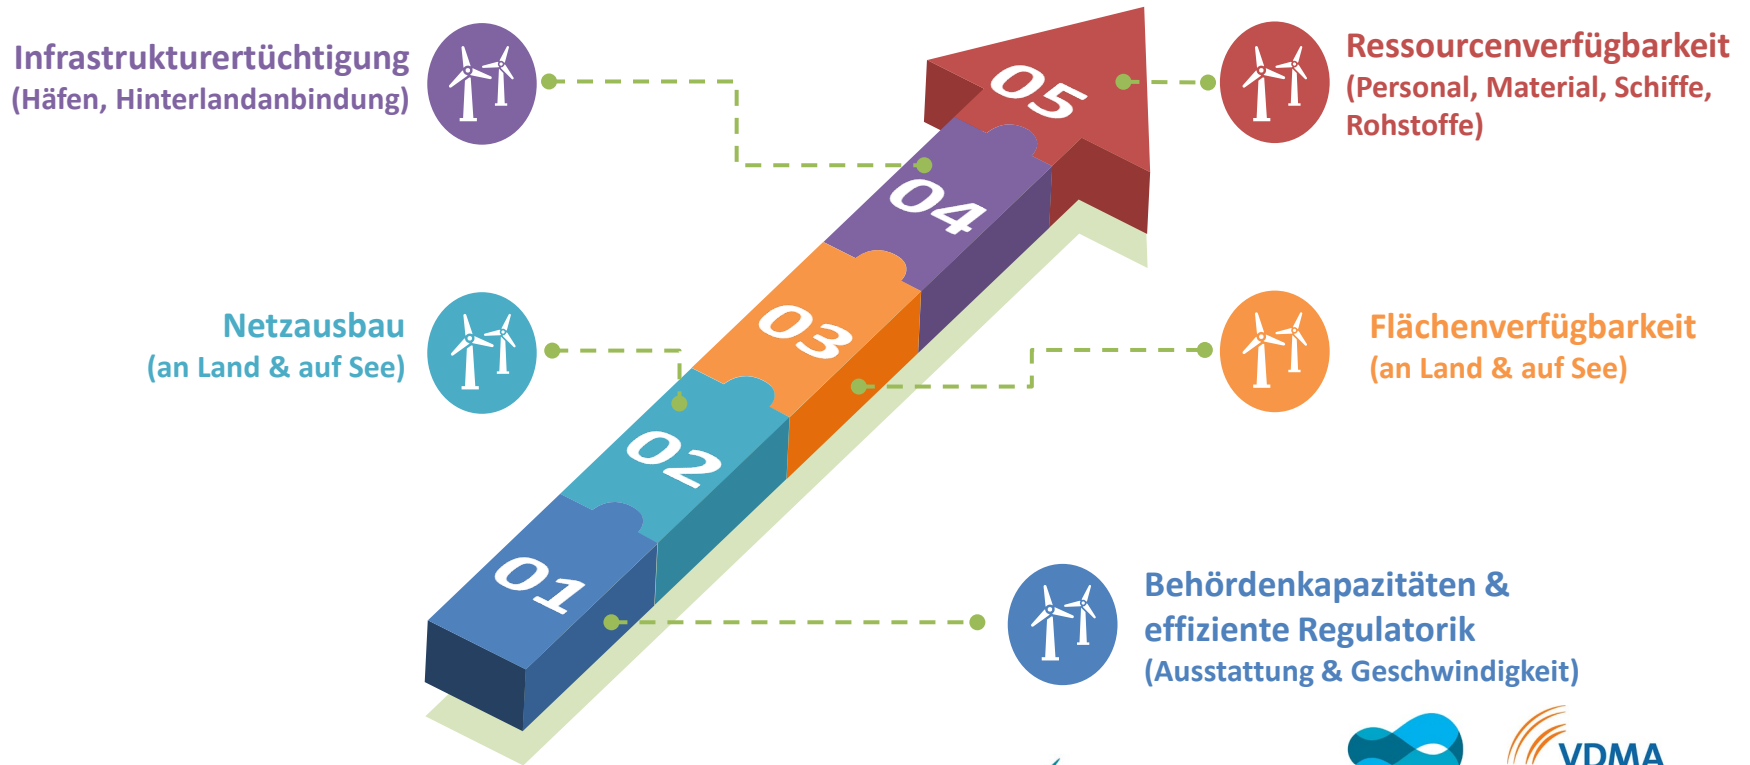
Infrastrukturertüchtigung
(Häfen, Hinterlandanbindung)

05

Ressourcenverfügbarkeit
(Personal, Material, Schiffe, Rohstoffe)

04

Netzausbau
(an Land & auf See)

03

Flächenverfügbarkeit
(an Land & auf See)

02

01

Behördenkapazitäten & effiziente Regulatorik
(Ausstattung & Geschwindigkeit)

VDMA